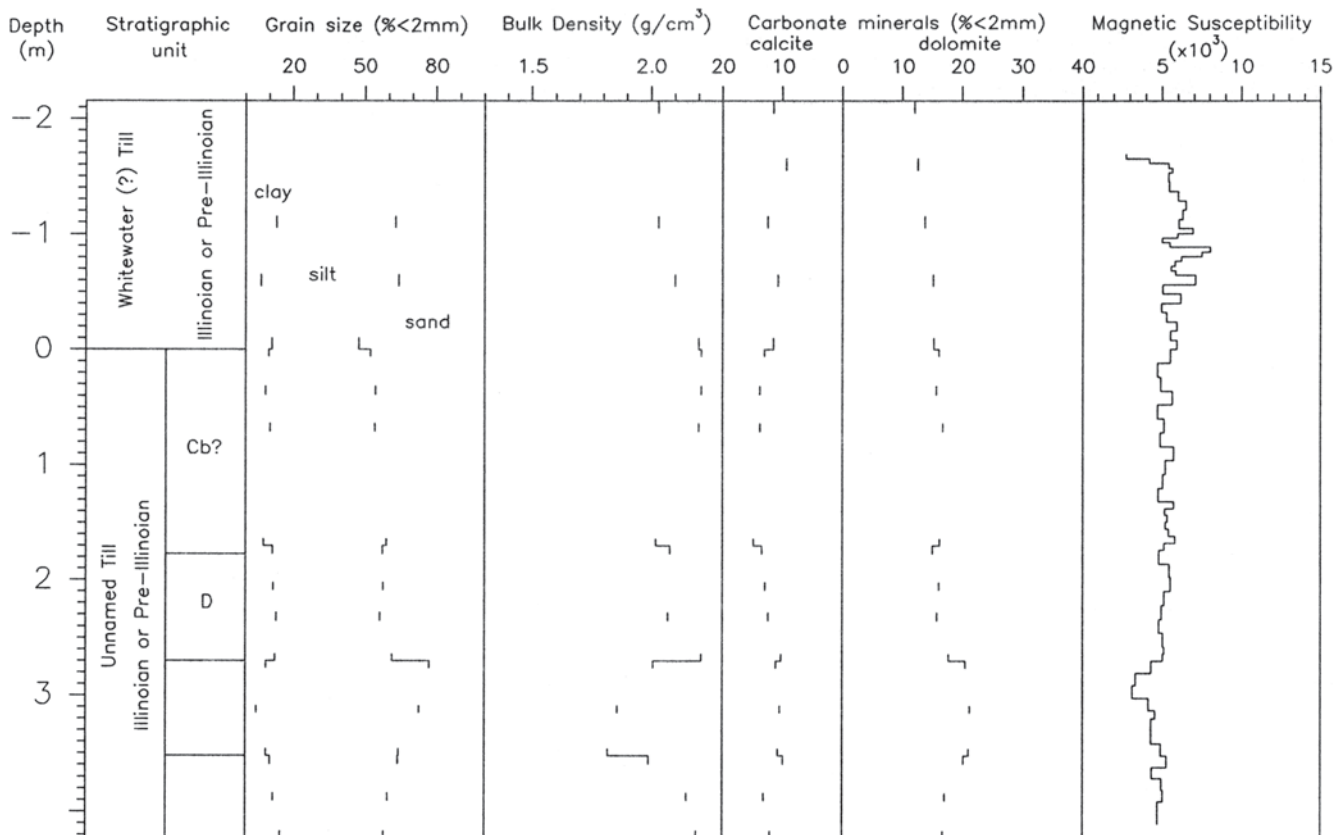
Depth (m)

Stratigraphic unit

Grain size (%<2mm)

20 50 80

Bulk Density (g/cm$^3$)

1.5 2.0

Carbonate minerals (%<2mm)

calcite

20 10 0

dolomite

10 20 30 40

Magnetic Susceptibility

(x10$^3$)

5 10 15

−2

−1

0

1

2

3

Whitewater (?) Till

Illinoian or Pre-Illinoian

Unnamed Till

Illinoian or Pre-Illinoian

Cb?

D

clay

silt

sand